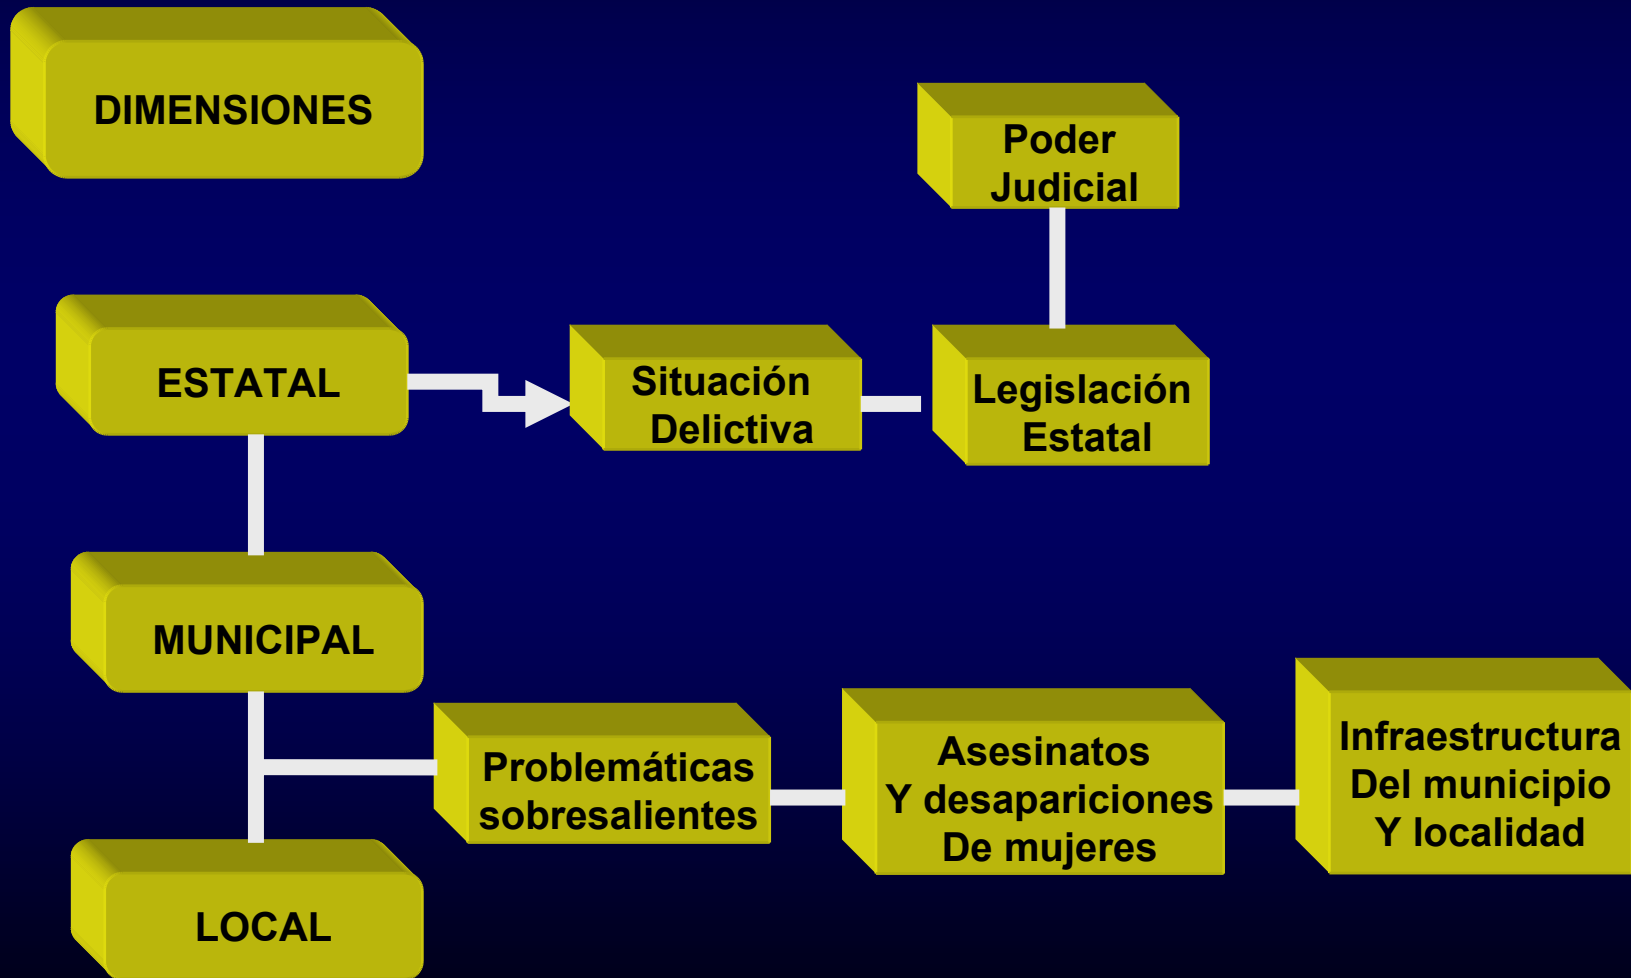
DIMENSIONES

Poder Judicial

ESTATAL

Situación Delictiva

Legislación Estatal

MUNICIPAL

Problemáticas sobresalientes

Asesinatos Y desapariciones De mujeres

Infraestructura Del municipio Y localidad

LOCAL